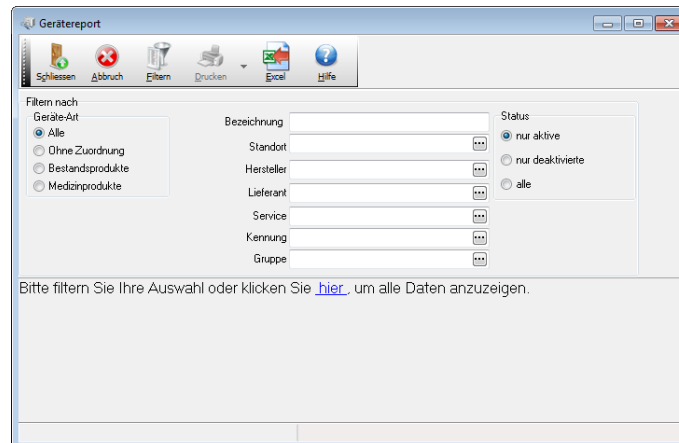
Gerätereport

Schliessen
Abbruch
Filtern
Drucken
Excel
Hilfe

Filtern nach

Geräte-Art
Alle
Ohne Zuordnung
Bestandsprodukte
Medizinprodukte

Bezeichnung
Standort
Hersteller
Lieferant
Service
Kennung
Gruppe

Status
nur aktive
nur deaktivierte
alle

Bitte filtern Sie Ihre Auswahl oder klicken Sie hier, um alle Daten anzuzeigen.